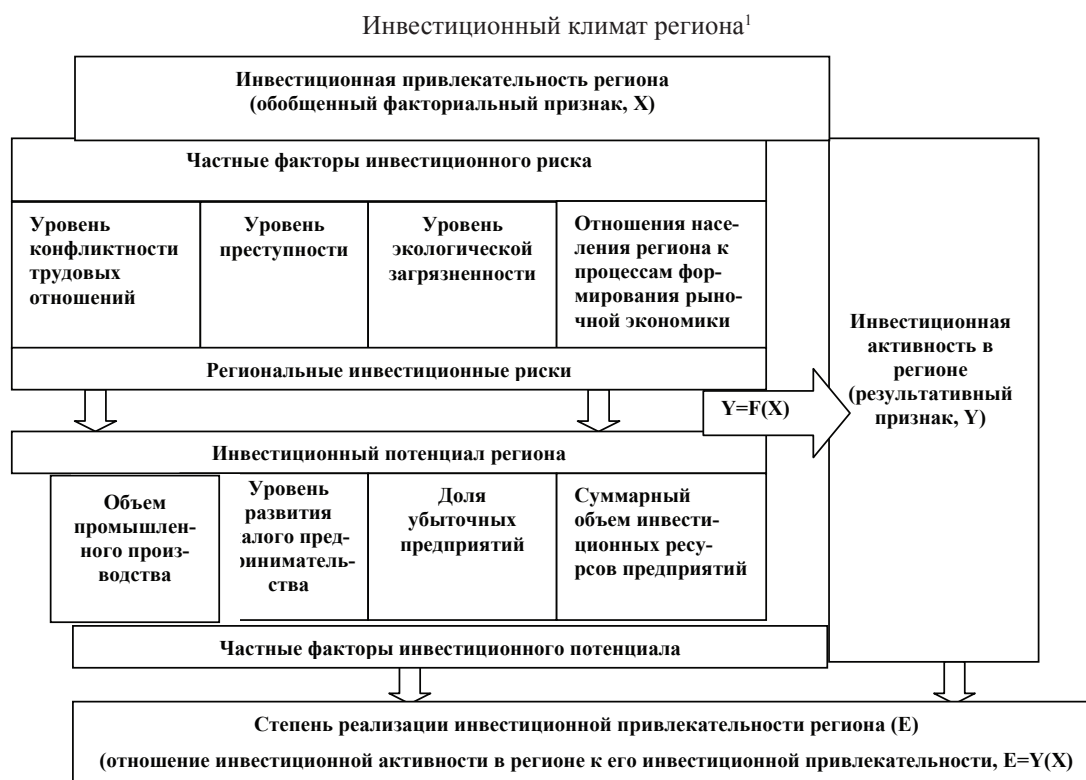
Инвестиционный климат региона$^1$

Инвестиционная привлекательность региона (обобщенный факториальный признак, X)

Частные факторы инвестиционного риска

Уровень конфликтности трудовых отношений

Уровень преступности

Уровень экологической загрязненности

Отношения населения региона к процессам формирования рыночной экономики

Региональные инвестиционные риски

Y=F(X)

Инвестиционная активность в регионе (результативный признак, Y)

Инвестиционный потенциал региона

Объем промышленного производства

Уровень развития алого предпринимательства

Доля убыточных предприятий

Суммарный объем инвестиционных ресурсов предприятий

Частные факторы инвестиционного потенциала

Степень реализации инвестиционной привлекательности региона (E)

(отношение инвестиционной активности в регионе к его инвестиционной привлекательности, E=Y(X)